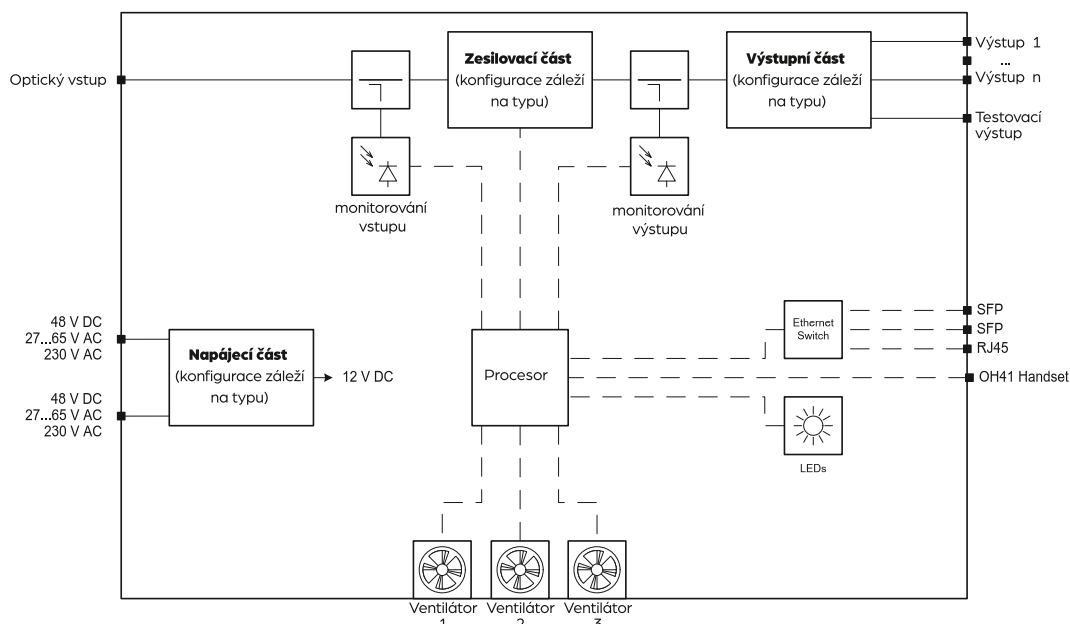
Optický vstup

Zesilovací část
(konfigurace záleží na typu)

Výstupní část
(konfigurace záleží na typu)

Výstup 1
...
Výstup n
Testovací výstup

monitorování vstupu

monitorování výstupu

48 V DC
27...65 V AC
230 V AC

Napájecí část
(konfigurace záleží na typu)

12 V DC

48 V DC
27...65 V AC
230 V AC

Procesor

Ethernet Switch

SFP
SFP
RJ45
OH41 Handset

LEDs

Ventilátor 1
Ventilátor 2
Ventilátor 3